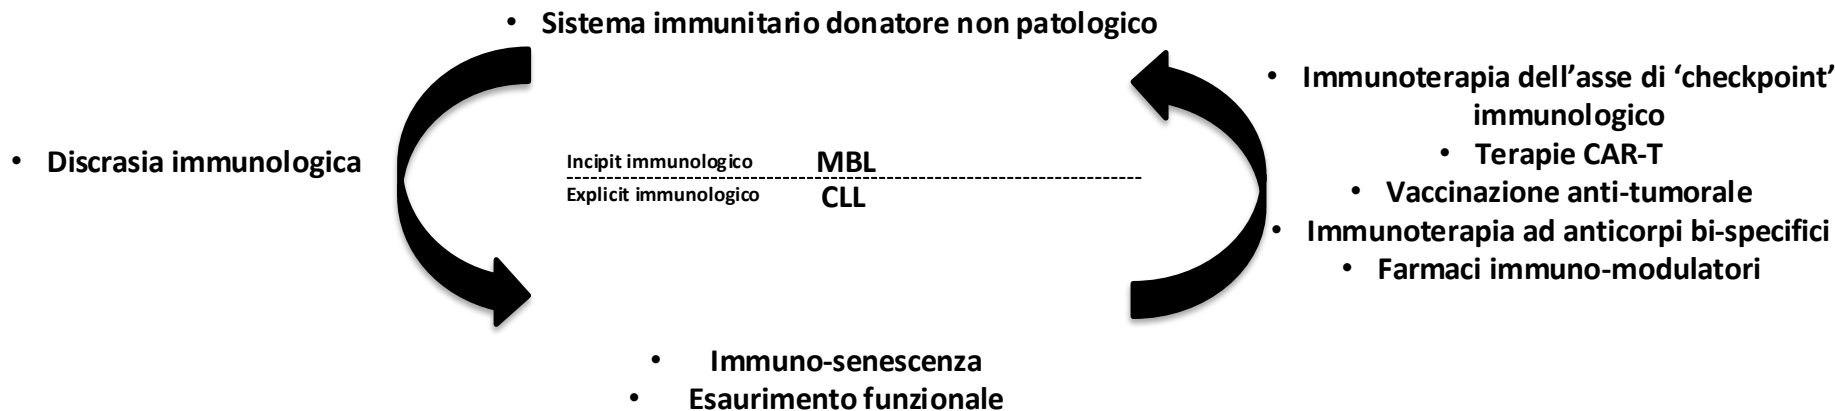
• Sistema immunitario donatore non patologico

• Discrasia immunologica

Incipit immunologico MBL

Explicit immunologico CLL

• Immunoterapia dell'asse di 'checkpoint' immunologico
• Terapie CAR-T
• Vaccinazione anti-tumorale
• Immunoterapia ad anticorpi bi-specifici
• Farmaci immuno-modulatori

• Immuno-senescenza
• Esaurimento funzionale